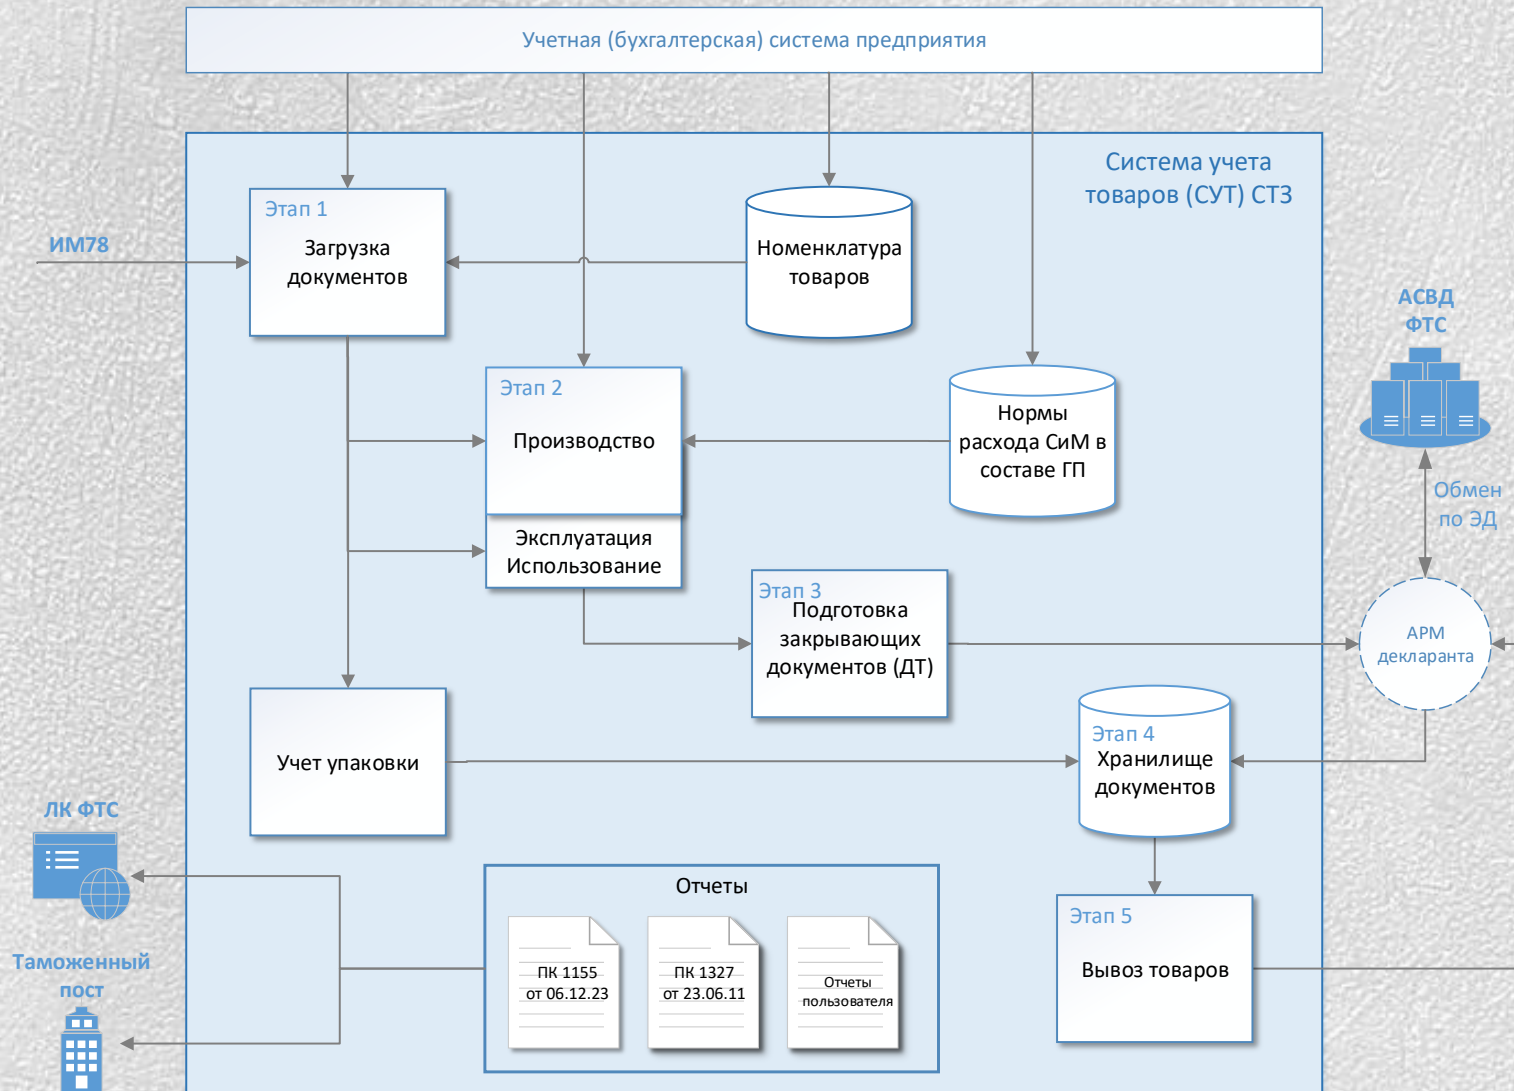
Учетная (бухгалтерская) система предприятия

Система учета товаров (СУТ) СТЗ

ИМ78

Этап 1
Загрузка документов

Номенклатура товаров

АСВД ФТС

Этап 2
Производство

Нормы расхода СиМ в составе ГП

Обмен по ЭД

Эксплуатация Использование

Этап 3
Подготовка закрывающих документов (ДТ)

АРМ декларанта

Учет упаковки

Этап 4
Хранилище документов

ЛК ФТС

Отчеты

ПК 1155 от 06.12.23

ПК 1327 от 23.06.11

Отчеты пользователя

Этап 5
Вывоз товаров

Таможенный пост